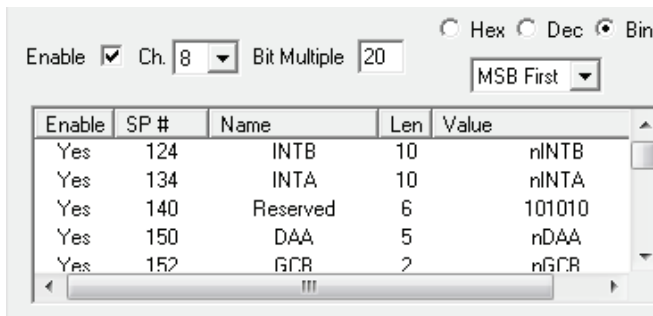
Enable Ch. 8 Bit Multiple 20

Hex Dec Bin

MSB First

| Enable | SP # | Name | Len | Value |
|---|---|---|---|---|
| Yes | 124 | INTB | 10 | nINTB |
| Yes | 134 | INTA | 10 | nINTA |
| Yes | 140 | Reserved | 6 | 101010 |
| Yes | 150 | DAA | 5 | nDAA |
| Yes | 152 | GCB | 2 | nGCB |